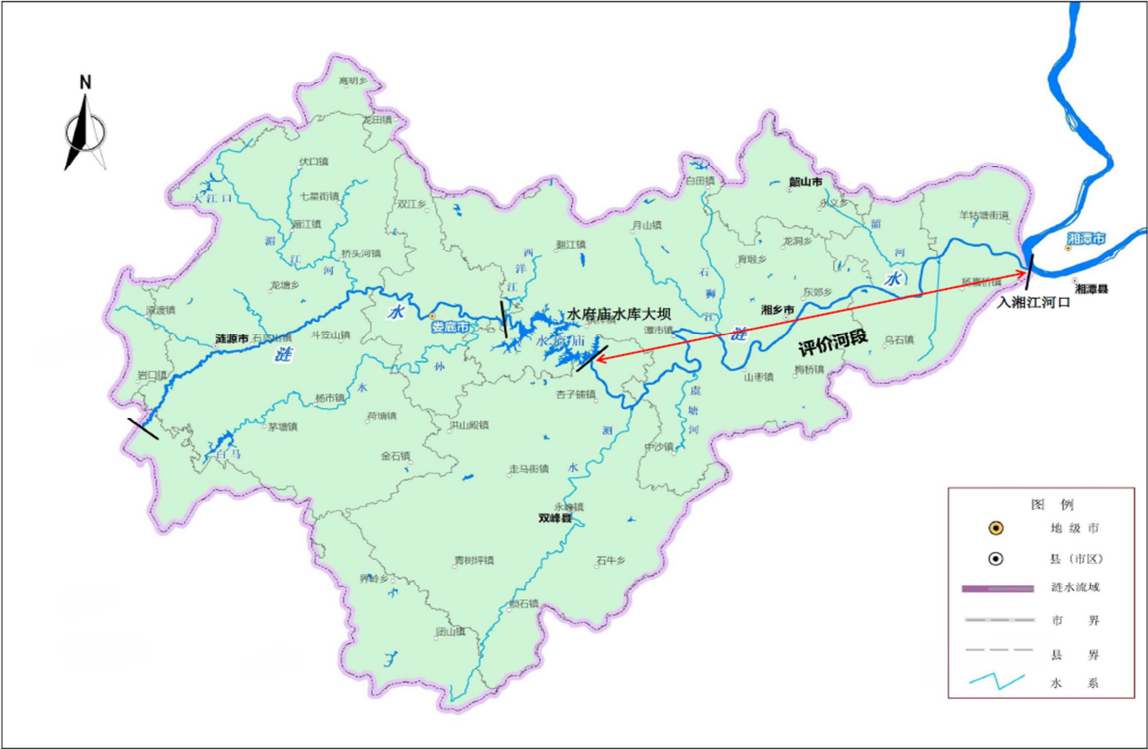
N

高明乡
龙田镇
伏口镇
七星街镇
大江口
湄
江
河
湄江镇
双江乡
桥头河镇
龙塘乡
涟源市
石马山镇
斗笠山镇
水
涟
娄底市
西
洋
江
水府庙水库大坝
水府庙
杨市镇
荷塘镇
孙
水
洪山殿镇
金石镇
白马
茅塘镇
岩口镇
湄源镇
翻江镇
月山镇
白田镇
韶山市
石
狮
江
潭市镇
育毁乡
龙洞乡
东郊乡
湘乡市
涟
评价河段
水
韶
河
羊椿塘街道
湘潭市
湘潭县
入湘江河口
乌石镇
山枣镇
狗桥镇
杏子铺镇
虞
塘
河
中沙镇
测
水
走马街镇
永丰镇
双峰县
青树坪镇
石牛乡
界岭乡
梓门桥镇
团山镇
荷叶镇

图 例
地 级 市
县（市区）
涟水流域
市 界
县 界
水 系